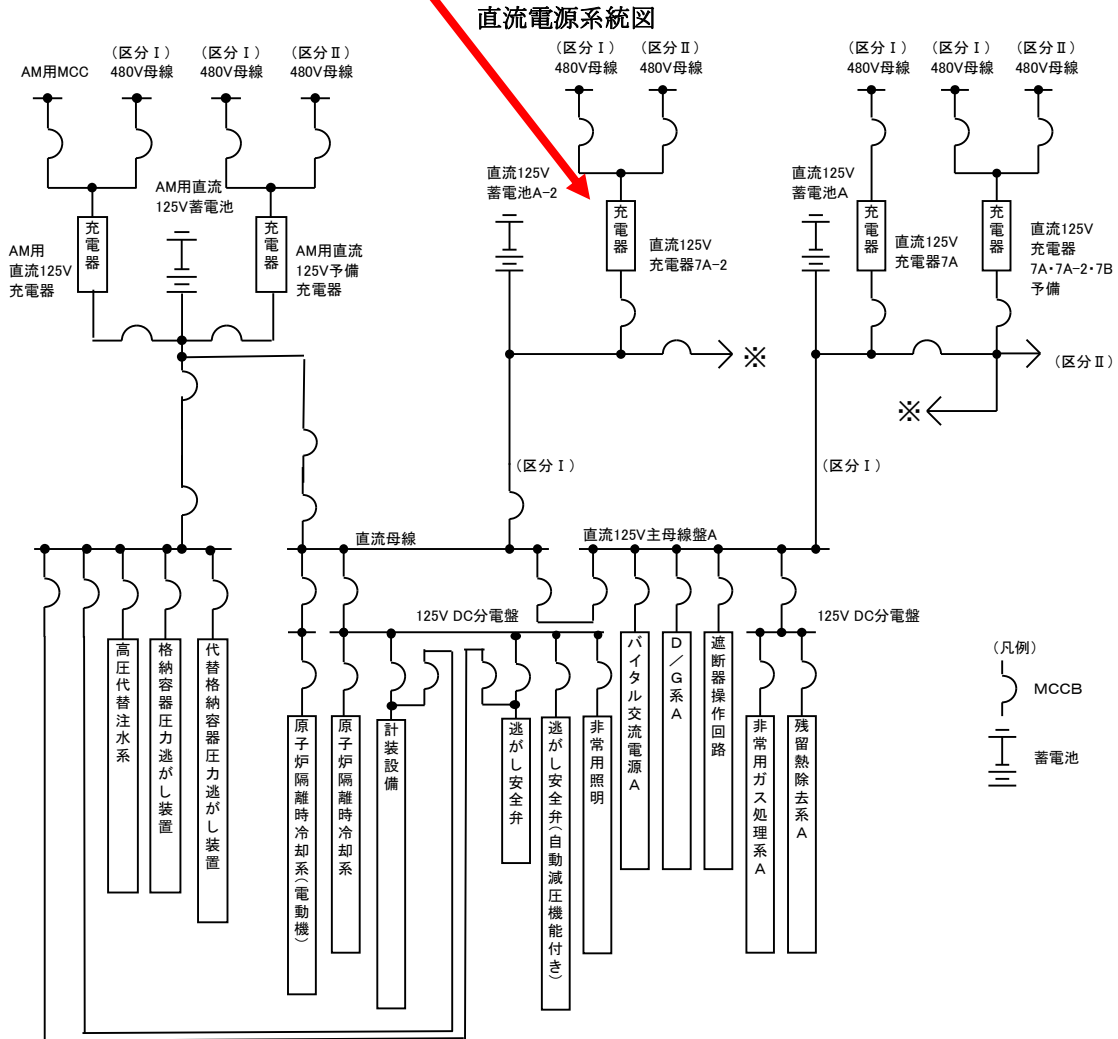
直流電源系統図

AM用MCC

（区分Ⅰ）
480V母線

（区分Ⅰ）
480V母線

（区分Ⅱ）
480V母線

AM用直流125V蓄電池

充電器

AM用直流125V充電器

充電器

AM用直流125V予備充電器

（区分Ⅰ）
480V母線

（区分Ⅱ）
480V母線

直流125V蓄電池A-2

充電器

直流125V充電器7A-2

※

（区分Ⅰ）
480V母線

（区分Ⅰ）
480V母線

（区分Ⅱ）
480V母線

直流125V蓄電池A

充電器

直流125V充電器7A

充電器

直流125V充電器7A・7A-2・7B予備

（区分Ⅱ）

※

（区分Ⅰ）

（区分Ⅰ）

直流母線

直流125V主母線盤A

125V DC分電盤

125V DC分電盤

高圧代替注水系

格納容器圧力逃がし装置

代替格納容器圧力逃がし装置

原子炉隔離時冷却系（電動機）

原子炉隔離時冷却系

計装設備

逃がし安全弁

逃がし安全弁（自動減圧機能付き）

非常用照明

バイタル交流電源A

D／G系A

遮断器操作回路

非常用ガス処理系A

残留熱除去系A

（凡例）

MCCB

蓄電池